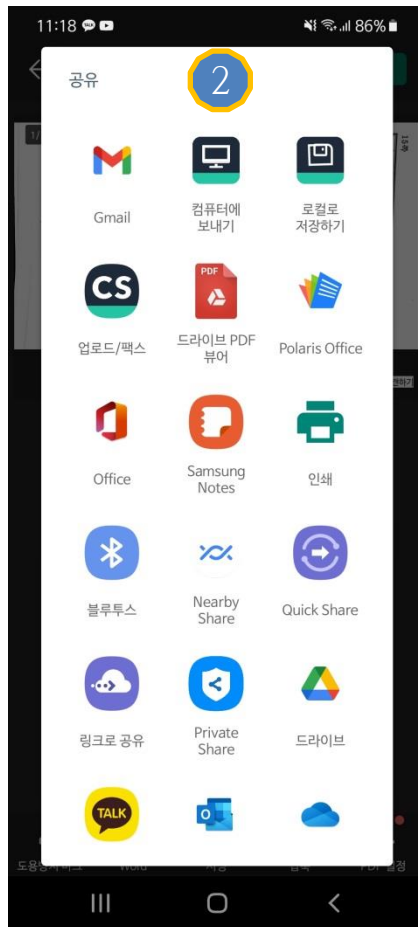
11:18

86%

공유

2

Gmail

컴퓨터에 보내기

로컬로 저장하기

CS

PDF

업로드/팩스

드라이브 PDF 뷰어

Polaris Office

Office

Samsung Notes

인쇄

블루투스

Nearby Share

Quick Share

링크로 공유

Private Share

드라이브

TALK